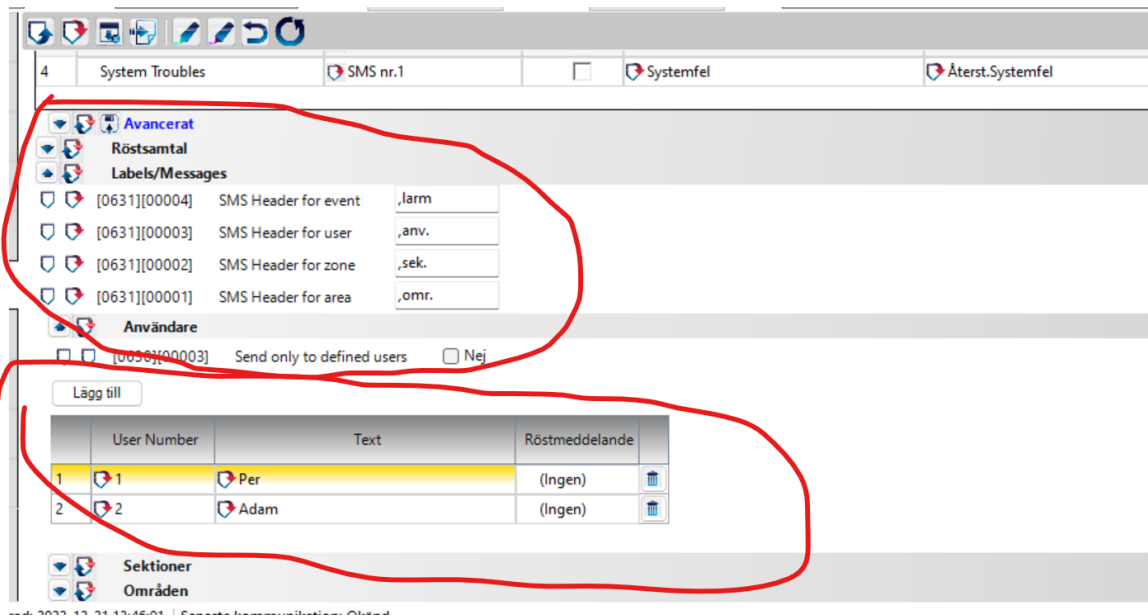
| 4 | System Troubles | SMS nr.1 | | Systemfel | Återst.Systemfel |
|---|---|---|---|---|---|

Avancerat

Röstsamtal

Labels/Messages

[0631][00004] SMS Header for event ,larm

[0631][00003] SMS Header for user ,anv.

[0631][00002] SMS Header for zone ,sek.

[0631][00001] SMS Header for area ,omr.

Användare

[0630][00003] Send only to defined users Nej

Lägg till

| | User Number | Text | Röstmeddelande | |
|---|---|---|---|---|
| 1 | 1 | Per | (Ingen) | |
| 2 | 2 | Adam | (Ingen) | |

Sektioner

Områden

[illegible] 2022-12-21 13:46:01 | Senaste kommunikation: Okänd